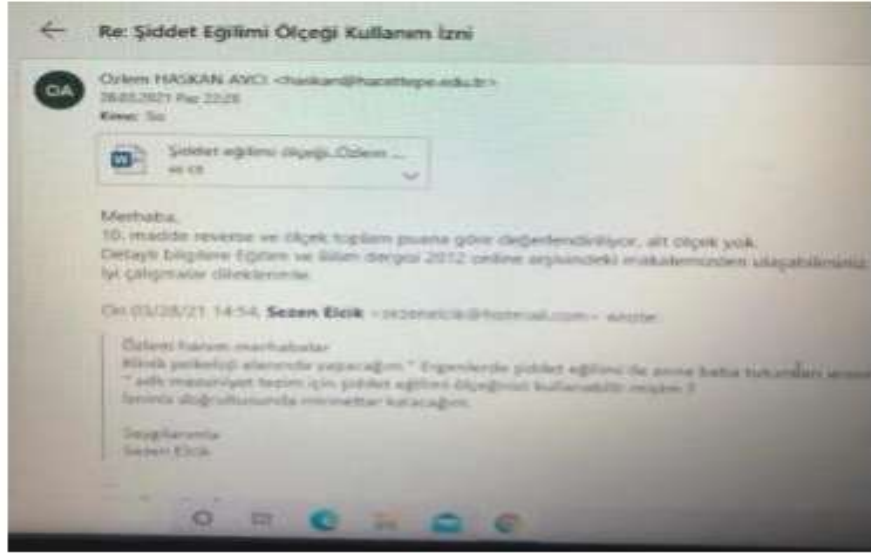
Re: Şiddet Eğilimi Ölçeği Kullanım İzni

OA

Özlem HASKAN AVCI <haskan@hacettepe.edu.tr>
28.03.2021 Paz 22:28
Kime: Siz

Şiddet eğilimi ölçeği_Özlem ...
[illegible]

Merhaba,
10. madde reverse ve ölçek toplam puana göre değerlendiriliyor, alt ölçek yok.
Detaylı bilgilere Eğitim ve Bilim dergisi 2012 online arşivindeki makalemizden ulaşabilirsiniz.
İyi çalışmalar dileklerimle.

On 03/28/21 14:54, Sezen Elcik <sezenelcik@hotmail.com> wrote:

Özlem hanım merhabalar
Klinik psikoloji alanında yapacağım " Ergenlerde şiddet eğilimi ile anne baba tutumları arası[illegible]
" adlı masanüyet tezim için şiddet eğilimi ölçeğinizi kullanabilir miyim ?
İzninin doğrultusunda minnettar kalacağım.

Saygılarımla
Sezen Elcik